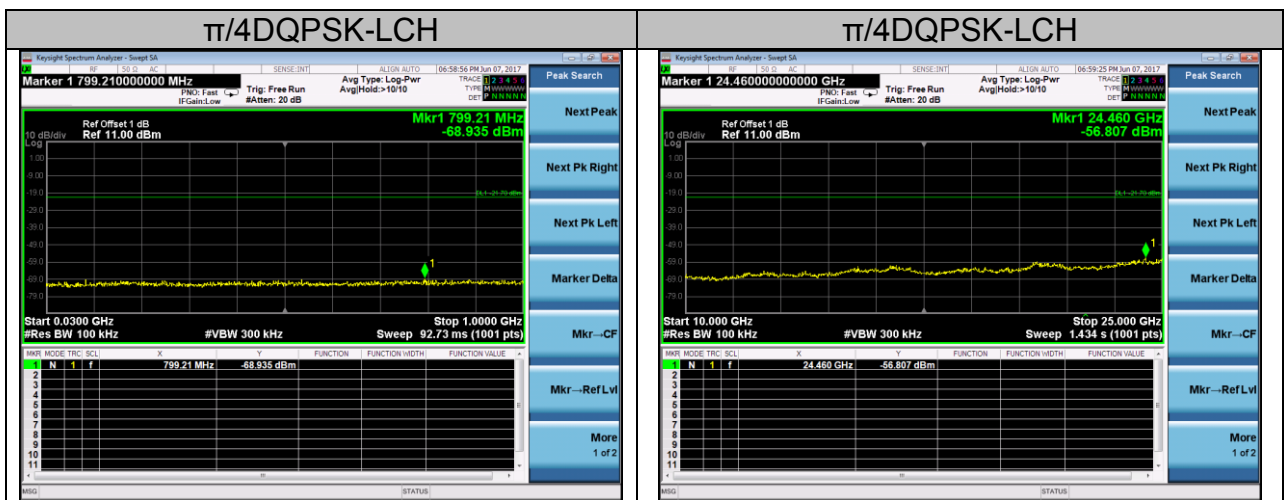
| π/4DQPSK-LCH | π/4DQPSK-LCH |
|---|---|
| Keysight Spectrum Analyzer - Swept SA<br>RF 50 Ω AC SENSE:INT ALIGN AUTO 06:58:56 PM Jun 07, 2017<br>Marker 1 799.210000000 MHz<br>PNO: Fast IFGain:Low Trig: Free Run #Atten: 20 dB Avg Type: Log-Pwr Avg\|Hold:>10/10 TRACE 1 2 3 4 5 6 TYPE M WWWWW DET P NNNNN<br>Peak Search<br>Ref Offset 1 dB<br>10 dB/div Ref 11.00 dBm<br>Log<br>Mkr1 799.21 MHz -68.935 dBm<br>1.00 -9.00 -19.0 -29.0 -39.0 -49.0 -59.0 -69.0 -79.0<br>DL1 -21.70 dBm<br>1<br>Start 0.0300 GHz #Res BW 100 kHz #VBW 300 kHz Stop 1.0000 GHz Sweep 92.73 ms (1001 pts)<br>MKR MODE TRC SCL X Y FUNCTION FUNCTION WIDTH FUNCTION VALUE<br>1 N 1 f 799.21 MHz -68.935 dBm<br>2 3 4 5 6 7 8 9 10 11<br>Next Peak<br>Next Pk Right<br>Next Pk Left<br>Marker Delta<br>Mkr→CF<br>Mkr→RefLvl<br>More 1 of 2<br>MSG STATUS | Keysight Spectrum Analyzer - Swept SA<br>RF 50 Ω AC SENSE:INT ALIGN AUTO 06:59:25 PM Jun 07, 2017<br>Marker 1 24.460000000000 GHz<br>PNO: Fast IFGain:Low Trig: Free Run #Atten: 20 dB Avg Type: Log-Pwr Avg\|Hold:>10/10 TRACE 1 2 3 4 5 6 TYPE M WWWWW DET P NNNNN<br>Peak Search<br>Ref Offset 1 dB<br>10 dB/div Ref 11.00 dBm<br>Log<br>Mkr1 24.460 GHz -56.807 dBm<br>1.00 -9.00 -19.0 -29.0 -39.0 -49.0 -59.0 -69.0 -79.0<br>DL1 -21.70 dBm<br>1<br>Start 10.000 GHz #Res BW 100 kHz #VBW 300 kHz Stop 25.000 GHz Sweep 1.434 s (1001 pts)<br>MKR MODE TRC SCL X Y FUNCTION FUNCTION WIDTH FUNCTION VALUE<br>1 N 1 f 24.460 GHz -56.807 dBm<br>2 3 4 5 6 7 8 9 10 11<br>Next Peak<br>Next Pk Right<br>Next Pk Left<br>Marker Delta<br>Mkr→CF<br>Mkr→RefLvl<br>More 1 of 2<br>MSG STATUS |